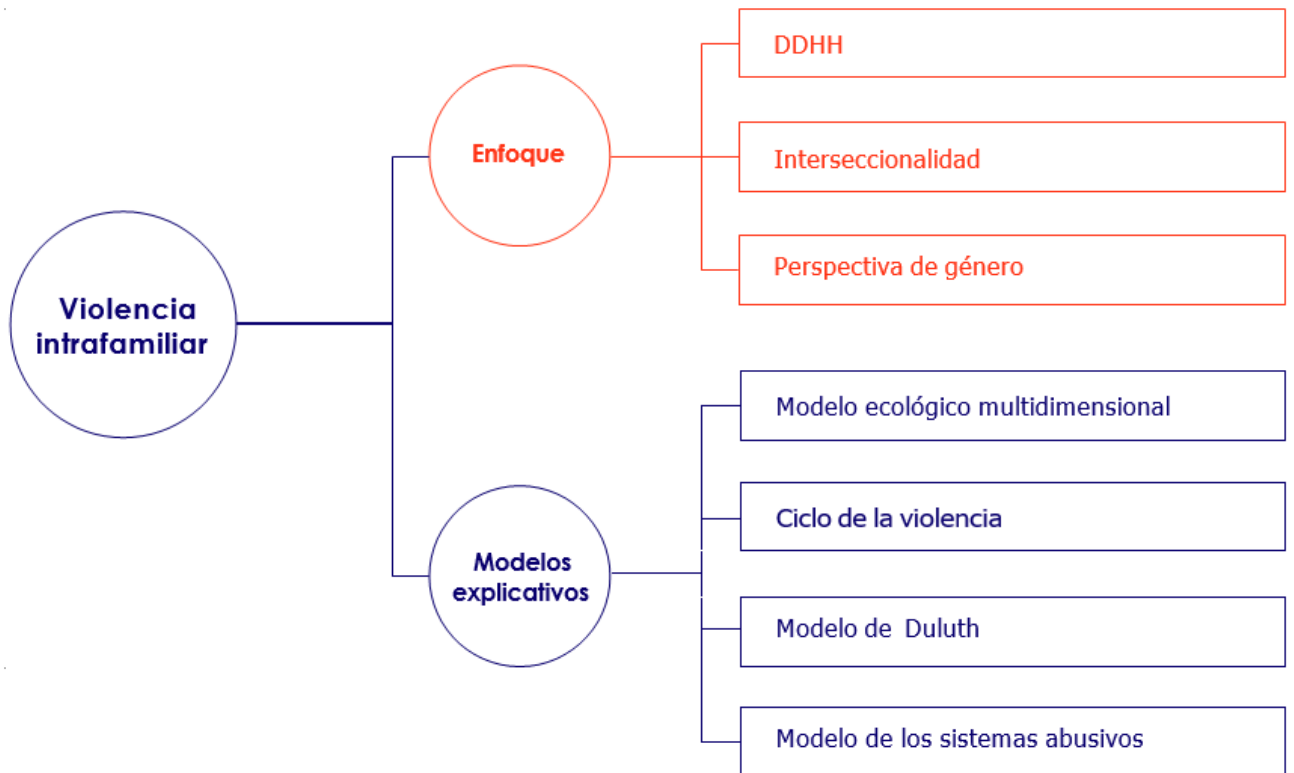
Violencia intrafamiliar

Enfoque

DDHH

Interseccionalidad

Perspectiva de género

Modelos explicativos

Modelo ecológico multidimensional

Ciclo de la violencia

Modelo de Duluth

Modelo de los sistemas abusivos